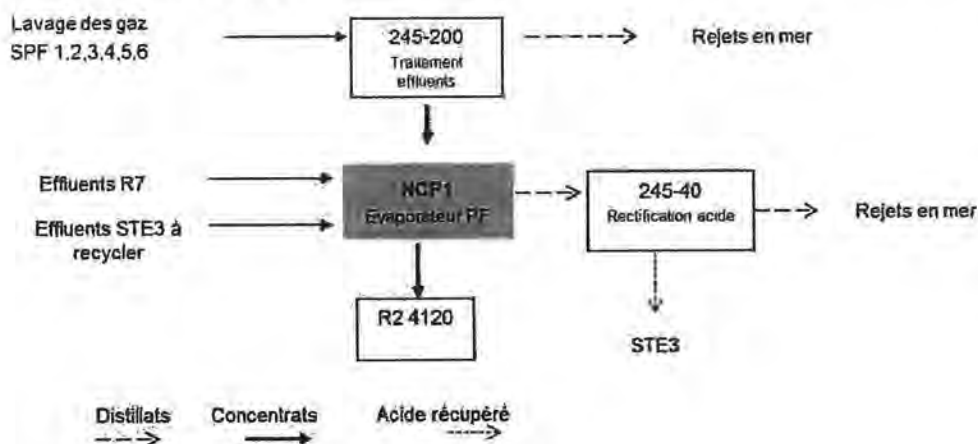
Lavage des gaz SPF 1,2,3,4,5,6

245-200
Traitement effluents

Rejets en mer

Effluents R7

Effluents STE3 à recycler

NCP1
Evaporateur PF

245-40
Rectification acide

Rejets en mer

R2 4120

STE3

Distillats

Concentrats

Acide récupéré